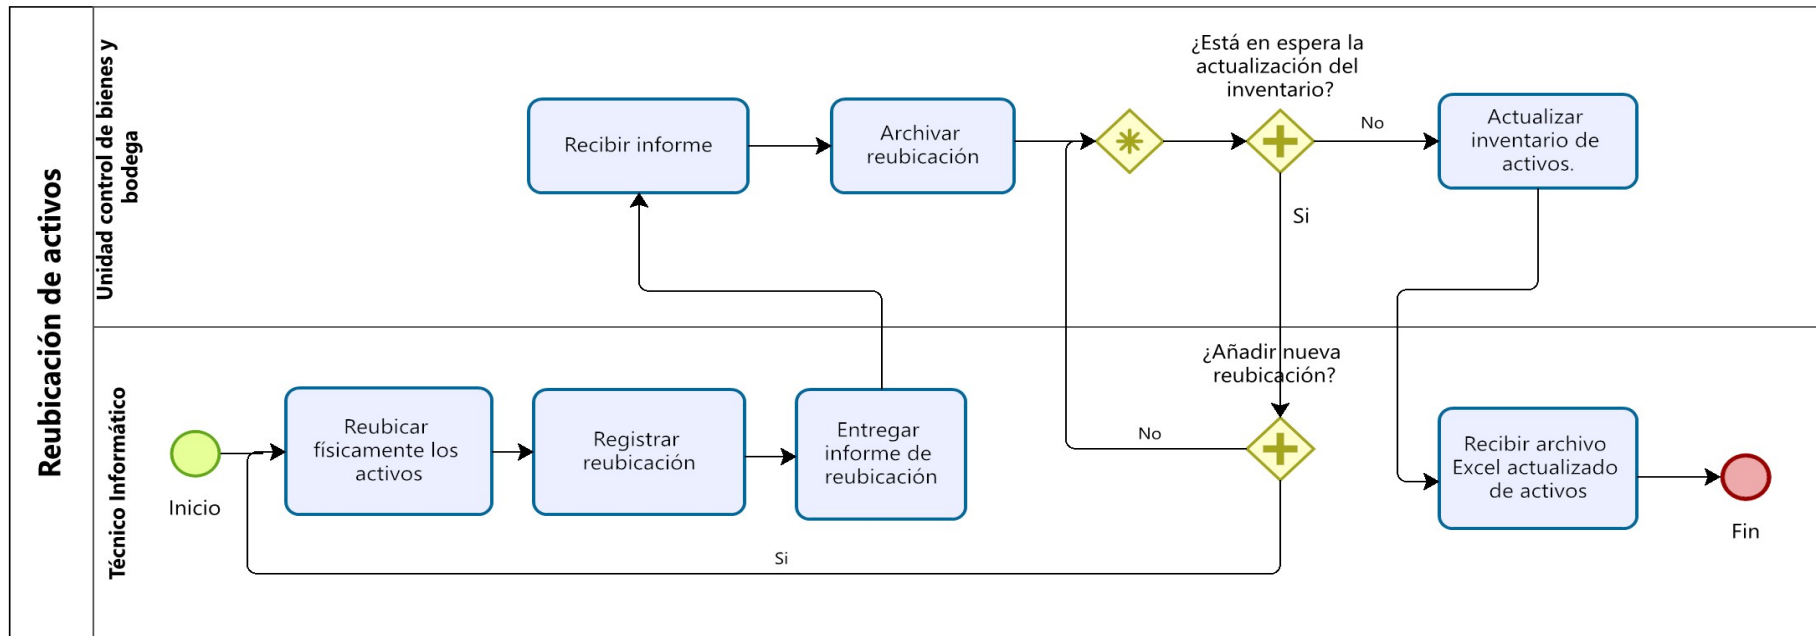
Reubicación de activos

Unidad control de bienes y bodega

Recibir informe

Archivar reubicación

¿Está en espera la actualización del inventario?

No

Actualizar inventario de activos.

Si

Técnico Informático

Inicio

Reubicar físicamente los activos

Registrar reubicación

Entregar informe de reubicación

¿Añadir nueva reubicación?

No

Si

Recibir archivo Excel actualizado de activos

Fin